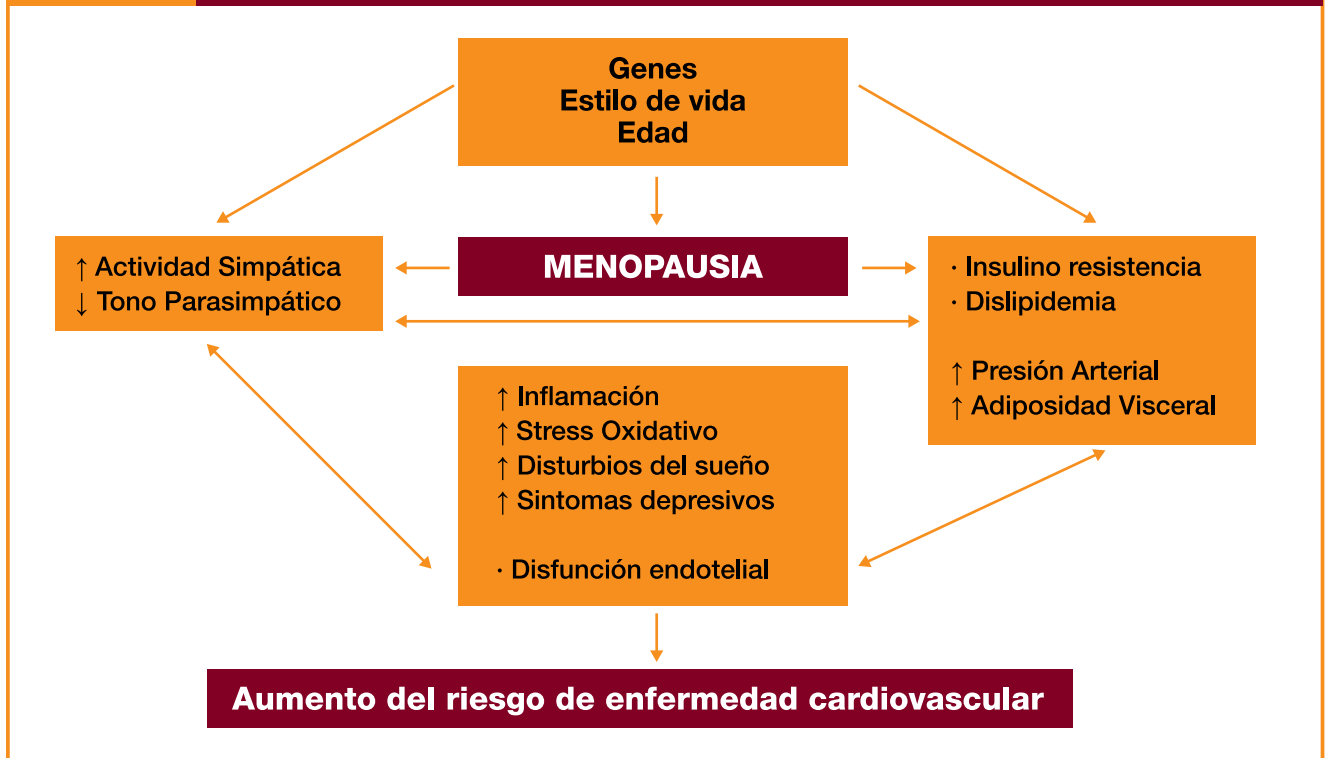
Genes
Estilo de vida
Edad

↑ Actividad Simpática
↓ Tono Parasimpático

MENOPAUSIA

· Insulino resistencia
· Dislipidemia

↑ Presión Arterial
↑ Adiposidad Visceral

↑ Inflamación
↑ Stress Oxidativo
↑ Disturbios del sueño
↑ Sintomas depresivos

· Disfunción endotelial

Aumento del riesgo de enfermedad cardiovascular